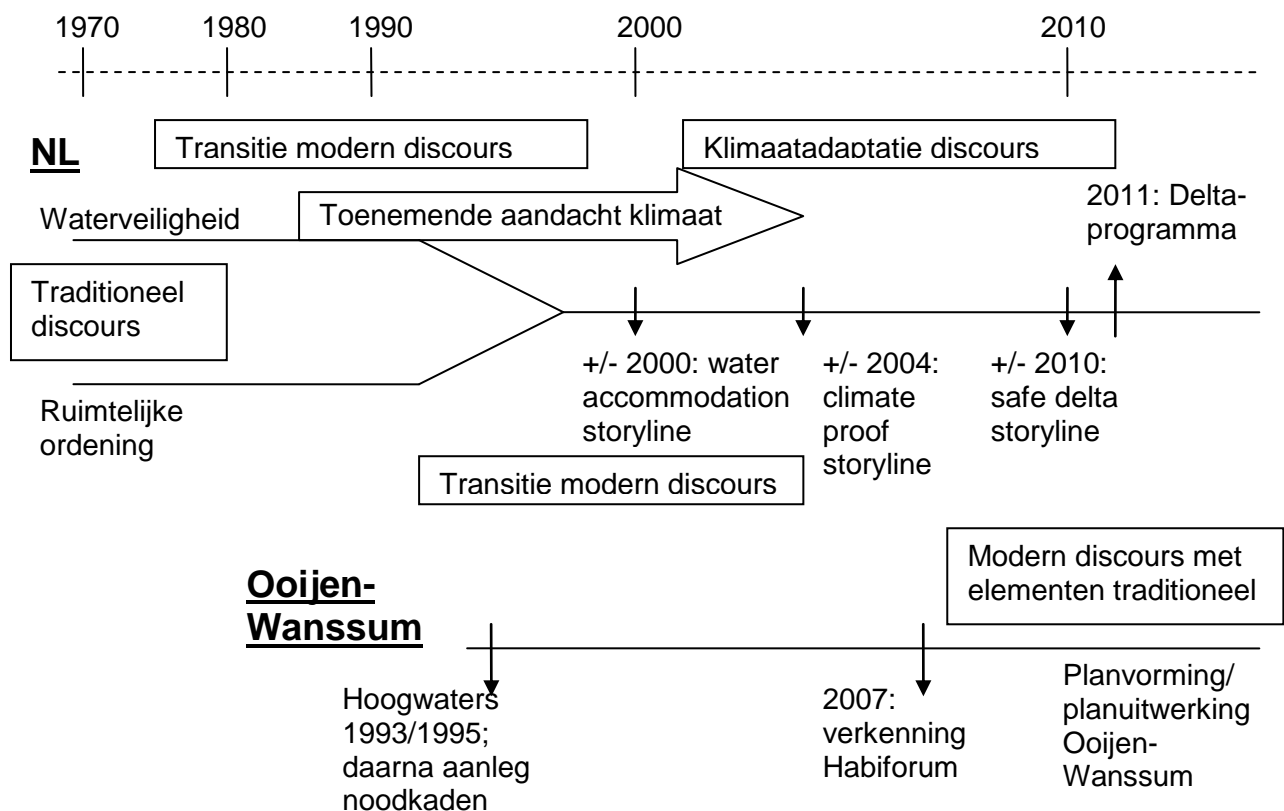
1970 1980 1990 2000 2010

NL

Transitie modern discours

Klimaatadaptatie discours

Waterveiligheid

Toenemende aandacht klimaat

2011: Deltaprogramma

Traditioneel discours

+/- 2000: water accommodation storyline

+/- 2004: climate proof storyline

+/- 2010: safe delta storyline

Ruimtelijke ordening

Transitie modern discours

Modern discours met elementen traditioneel

Ooijen-Wanssum

Hoogwaters 1993/1995; daarna aanleg noodkaden

2007: verkenning Habiforum

Planvorming/ planuitwerking Ooijen-Wanssum